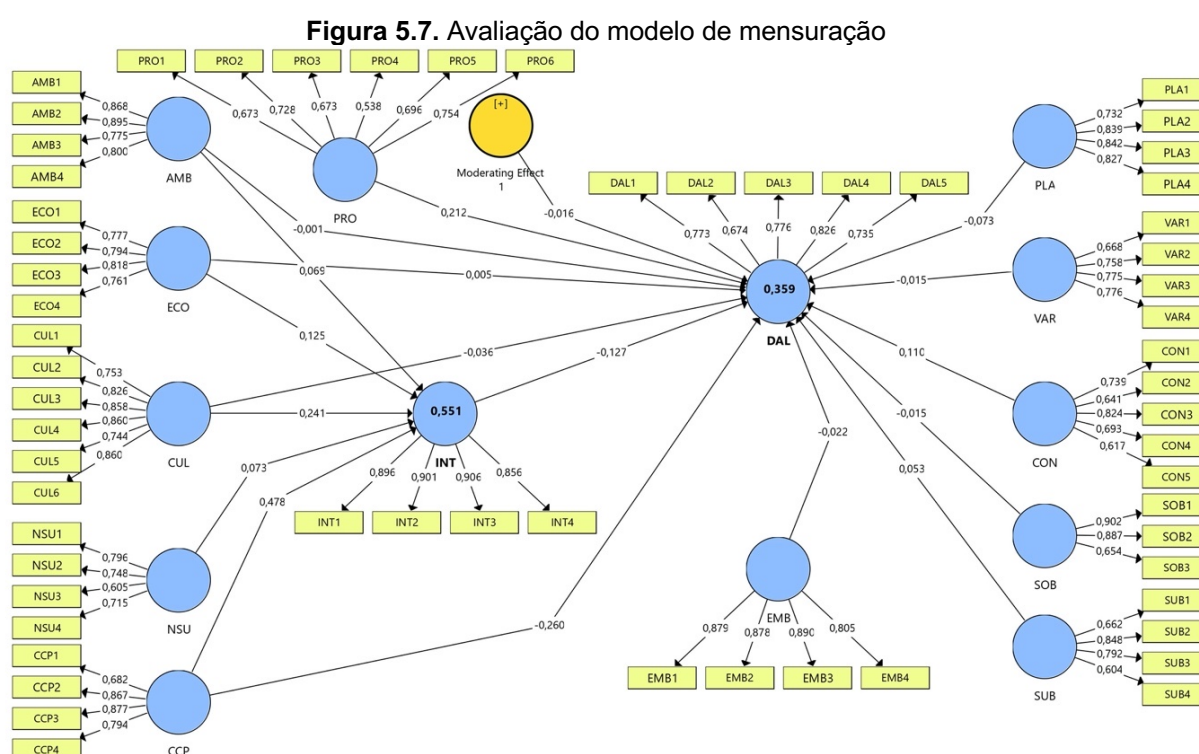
**Figura 5.7.** Avaliação do modelo de mensuração

PRO1 PRO2 PRO3 PRO4 PRO5 PRO6

AMB1 AMB2 AMB3 AMB4

0,868 0,895 0,775 0,800

AMB

0,673 0,728 0,673 0,538 0,696 0,754

[+]

Moderating Effect 1

PRO

DAL1 DAL2 DAL3 DAL4 DAL5

0,773 0,674 0,776 0,826 0,735

PLA1 PLA2 PLA3 PLA4

0,732 0,839 0,842 0,827

PLA

-0,016

0,212

-0,001

-0,073

ECO1 ECO2 ECO3 ECO4

0,777 0,794 0,818 0,761

ECO

0,069

0,005

0,359

DAL

-0,015

VAR1 VAR2 VAR3 VAR4

0,668 0,758 0,775 0,776

VAR

0,125

-0,036

-0,127

0,110

CUL1 CUL2 CUL3 CUL4 CUL5 CUL6

0,753 0,826 0,858 0,860 0,744 0,860

CUL

0,241

0,551

INT

0,896 0,901 0,906 0,856

INT1 INT2 INT3 INT4

CON1 CON2 CON3 CON4 CON5

0,739 0,641 0,824 0,693 0,617

CON

-0,015

-0,022

0,053

0,073

0,478

NSU1 NSU2 NSU3 NSU4

0,796 0,748 0,605 0,715

NSU

SOB1 SOB2 SOB3

0,902 0,887 0,654

SOB

EMB

0,879 0,878 0,890 0,805

EMB1 EMB2 EMB3 EMB4

-0,260

SUB1 SUB2 SUB3 SUB4

0,662 0,848 0,792 0,604

SUB

CCP1 CCP2 CCP3 CCP4

0,682 0,867 0,877 0,794

CCP